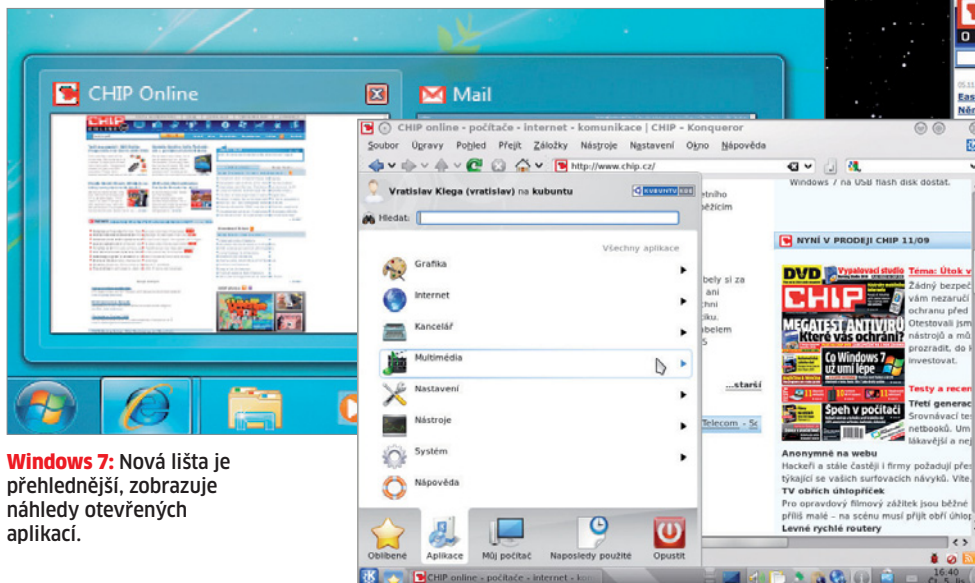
CHIP Online

Mail

CHIP online - počítače - internet - komunikace | CHIP - Konqueror

Soubor Úpravy Pohled Přejít Záložky Nástroje Nastavení Okno Nápověda

http://www.chip.cz/

Vratislav Klega (vratislav) na kubuntu

KUBUNTU

Hledat:

Všechny aplikace

Grafika

Internet

Kancelář

Multimédia

Nastavení

Nástroje

Systém

Nápověda

Oblíbené Aplikace Můj počítač Naposledy použité Opustit

Windows 7 na USB flash disk dostat.

NYNÍ V PRODEJI CHIP 11/09

DVD

CHIP

MEGATEST ANTIVIRŮ Které vás ochrání?

Co Windows 7 už umí lépe

Spěh v počítači

Téma: Útok v

Žádný bezpeč vám nezaručí ochranu před Otestovali jsm nástrojů a mů prozradit, do k investovat.

Testy a recen

Třetí generac Srovnávací te netbooků. Um lákavější a ne

...starší

Telecom - Sc

Anonymně na webu

Hackeři a stále častěji i firmy požadují přes týkající se vašich surfovacích návyků. Víte,

TV obřích úhlopříček

Pro opravdový filmový zážitek jsou běžné příliš malé – na scénu musí přijít obří úhlop

Levné rychlé routery

CHIP online - počítače - internet -

16:40

Windows 7: Nová lišta je přehlednější, zobrazuje náhledy otevřených aplikací.